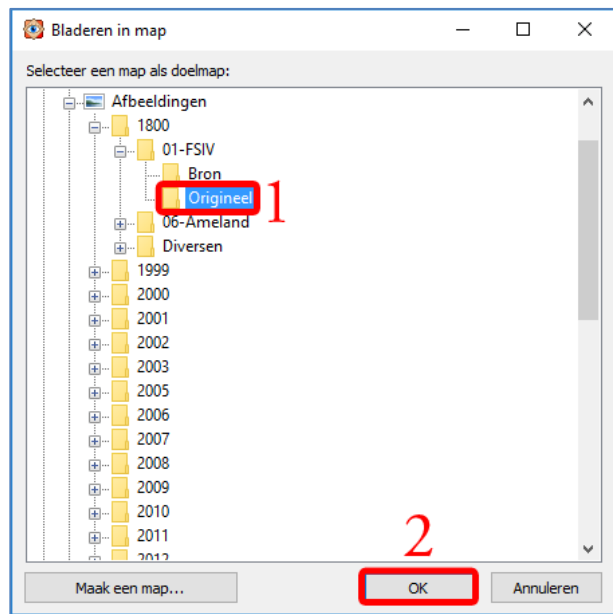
Bladeren in map

Selecteer een map als doelmap:

Afbeeldingen
1800
01-FSIV
Bron
Origineel
1
06-Ameland
Diversen
1999
2000
2001
2002
2003
2005
2006
2007
2008
2009
2010
2011
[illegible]

2

Maak een map...
OK
Annuleren